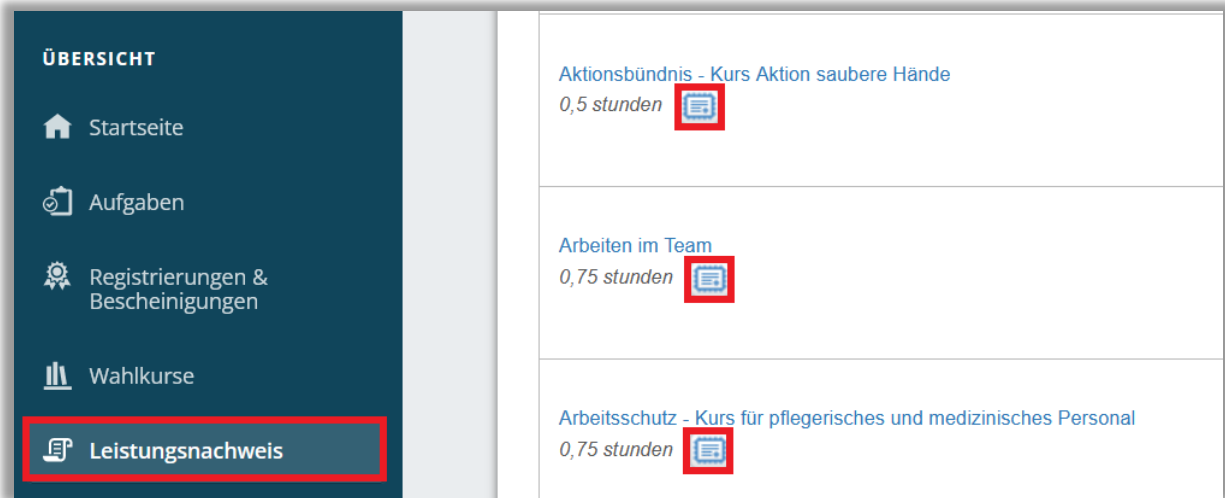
ÜBERSICHT

Startseite

Aufgaben

Registrierungen & Bescheinigungen

Wahlkurse

Leistungsnachweis

Aktionsbündnis - Kurs Aktion saubere Hände
0,5 stunden

Arbeiten im Team
0,75 stunden

Arbeitsschutz - Kurs für pflegerisches und medizinisches Personal
0,75 stunden